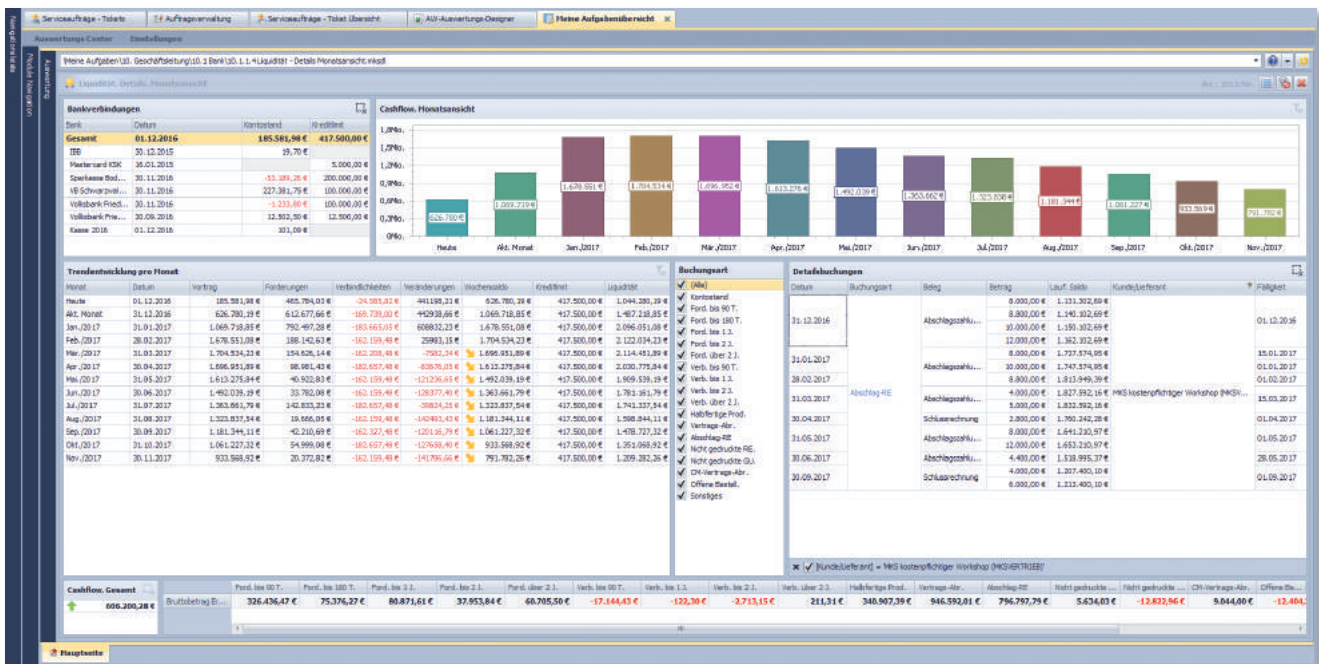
Serviceaufträge - Tickets | Auftragsverwaltung | Serviceaufträge - Ticket Übersicht | AW-Auswertungs-Designer | Meine Aufgabenübersicht

Navigationsleiste

Module Navigation

Auswertung

Auswertungs Center | Einstellungen

\Meine Aufgaben\10. Geschäftsleitung\10.1 Bank\10.1.1.4 Liquidität - Details Monatsansicht.mksdl

Liquidität. Details. Monatsansicht

Bankverbindungen

| Bank | Datum | Kontostand | Kreditlimit |
|---|---|---|---|
| Gesamt | 01.12.2016 | 185.581,98 € | 417.500,00 € |
| IBB | 30.12.2015 | 19,70 € | |
| Mastercard KSK | 16.01.2015 | | 5.000,00 € |
| Sparkasse Bod... | 30.11.2016 | -53.189,28 € | 200.000,00 € |
| VB Schwarzwal... | 30.11.2016 | 227.381,75 € | 100.000,00 € |
| Volksbank Friedi... | 30.11.2016 | -1.233,60 € | 100.000,00 € |
| Volksbank Frie... | 30.09.2016 | 12.502,50 € | 12.500,00 € |
| Kasse 2016 | 01.12.2016 | 101,09 € | |

Cashflow. Monatsansicht

1,8Mio. 1,6Mio. 1,4Mio. 1,2Mio. 1,0Mio. 0,8Mio. 0,6Mio. 0,4Mio. 0,2Mio. 0Mio.

626.780 € | 1.069.719 € | 1.678.551 € | 1.704.534 € | 1.696.952 € | 1.613.276 € | 1.492.039 € | 1.363.662 € | 1.323.838 € | 1.181.344 € | 1.061.227 € | 933.569 € | 791.782 €

Heute | Akt. Monat | Jan./2017 | Feb./2017 | Mär./2017 | Apr./2017 | Mai./2017 | Jun./2017 | Jul./2017 | Aug./2017 | Sep./2017 | Okt./2017 | Nov./2017

Trendentwicklung pro Monat

| Monat | Datum | Vortrag | Forderungen | Verbindlichkeiten | Veränderungen | Wochensaldo | Kreditlimit | Liquidität |
|---|---|---|---|---|---|---|---|---|
| Heute | 01.12.2016 | 185.581,98 € | 465.784,03 € | -24.585,82 € | 441198,21 € | 626.780,19 € | 417.500,00 € | 1.044.280,19 € |
| Akt. Monat | 31.12.2016 | 626.780,19 € | 612.677,66 € | -169.739,00 € | 442938,66 € | 1.069.718,85 € | 417.500,00 € | 1.487.218,85 € |
| Jan./2017 | 31.01.2017 | 1.069.718,85 € | 792.497,28 € | -183.665,05 € | 608832,23 € | 1.678.551,08 € | 417.500,00 € | 2.096.051,08 € |
| Feb./2017 | 28.02.2017 | 1.678.551,08 € | 188.142,63 € | -162.159,48 € | 25983,15 € | 1.704.534,23 € | 417.500,00 € | 2.122.034,23 € |
| Mar./2017 | 31.03.2017 | 1.704.534,23 € | 154.626,14 € | -162.208,48 € | -7582,34 € | 1.696.951,89 € | 417.500,00 € | 2.114.451,89 € |
| Apr./2017 | 30.04.2017 | 1.696.951,89 € | 98.981,43 € | -182.657,48 € | -83676,05 € | 1.613.275,84 € | 417.500,00 € | 2.030.775,84 € |
| Mai./2017 | 31.05.2017 | 1.613.275,84 € | 40.922,83 € | -162.159,48 € | -121236,65 € | 1.492.039,19 € | 417.500,00 € | 1.909.539,19 € |
| Jun./2017 | 30.06.2017 | 1.492.039,19 € | 33.782,00 € | -162.159,48 € | -128377,48 € | 1.363.661,79 € | 417.500,00 € | 1.781.161,79 € |
| Jul./2017 | 31.07.2017 | 1.363.661,79 € | 142.833,23 € | -182.657,48 € | -39824,25 € | 1.323.837,54 € | 417.500,00 € | 1.741.337,54 € |
| Aug./2017 | 31.08.2017 | 1.323.837,54 € | 19.666,05 € | -162.159,48 € | -142493,43 € | 1.181.344,11 € | 417.500,00 € | 1.598.844,11 € |
| Sep./2017 | 30.09.2017 | 1.181.344,11 € | 42.210,69 € | -162.327,48 € | -120116,79 € | 1.061.227,32 € | 417.500,00 € | 1.478.727,32 € |
| Okt./2017 | 31.10.2017 | 1.061.227,32 € | 54.999,08 € | -182.657,48 € | -127658,40 € | 933.568,92 € | 417.500,00 € | 1.351.068,92 € |
| Nov./2017 | 30.11.2017 | 933.568,92 € | 20.372,82 € | -162.159,48 € | -141786,66 € | 791.782,26 € | 417.500,00 € | 1.209.282,26 € |

Buchungsart
(Alle)
Kontostand
Ford. bis 90 T.
Ford. bis 180 T.
Ford. bis 1 J.
Ford. bis 2 J.
Ford. über 2 J.
Verb. bis 90 T.
Verb. bis 1 J.
Verb. bis 2 J.
Verb. über 2 J.
Halbfertige Prod.
Vertrags-Abr.
Abschlag-RE
Nicht gedruckte RE.
Nicht gedruckte GU.
CM-Vertrags-Abr.
Offene Bestell.
Sonstiges

Detailbuchungen

| Datum | Buchungsart | Beleg | Betrag | Lauf. Saldo | Kunde/Lieferant | Fälligkeit |
|---|---|---|---|---|---|---|
| 31.12.2016 | | Abschlagszahlu... | 8.000,00 € | 1.131.302,69 € | | 01.12.2016 |
| | | | 8.800,00 € | 1.140.102,69 € | | |
| | | | 10.000,00 € | 1.150.102,69 € | | |
| | | | 12.000,00 € | 1.162.102,69 € | | |
| 31.01.2017 | | Abschlagszahlu... | 8.000,00 € | 1.737.574,95 € | | 15.01.2017 |
| | | | 8.800,00 € | 1.747.574,95 € | | 01.01.2017 |
| 28.02.2017 | | | 8.800,00 € | 1.813.949,39 € | | 01.02.2017 |
| 31.03.2017 | Abschlag-RE | Abschlagszahlu... | 4.000,00 € | 1.827.992,16 € | MKS kostenpflichtiger Workshop (MKSV... | 15.03.2017 |
| | | | 5.000,00 € | 1.832.592,16 € | | |
| 30.04.2017 | | Schlussrechnung | 2.800,00 € | 1.760.242,28 € | | 01.04.2017 |
| 31.05.2017 | | Abschlagszahlu... | 8.000,00 € | 1.641.210,97 € | | 01.05.2017 |
| | | | 12.000,00 € | 1.653.210,97 € | | |
| 30.06.2017 | | Abschlagszahlu... | 4.400,00 € | 1.518.995,37 € | | 28.05.2017 |
| 30.09.2017 | | Schlussrechnung | 4.000,00 € | 1.207.400,10 € | | 01.09.2017 |
| | | | 6.000,00 € | 1.213.400,10 € | | |

[Kunde/Lieferant] = 'MKS kostenpflichtiger Workshop (MKSVERTRIEB)'

Cashflow. Gesamt
606.200,28 €

| | Ford. bis 90 T. | Ford. bis 180 T. | Ford. bis 1 J. | Ford. bis 2 J. | Ford. über 2 J. | Verb. bis 90 T. | Verb. bis 1 J. | Verb. bis 2 J. | Verb. über 2 J. | Halbfertige Prod. | Vertrags-Abr. | Abschlag-RE | Nicht gedruckte ... | Nicht gedruckte ... | CM-Vertrags-Abr. | Offene Be... |
|---|---|---|---|---|---|---|---|---|---|---|---|---|---|---|---|---|
| Bruttobetrag Er... | 326.436,47 € | 75.376,27 € | 80.871,61 € | 37.953,84 € | 60.705,50 € | -17.144,43 € | -122,30 € | -2.713,15 € | 211,31 € | 340.907,39 € | 946.592,01 € | 796.797,79 € | 5.634,03 € | -12.822,96 € | 9.044,00 € | -12.404,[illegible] |

Hauptseite